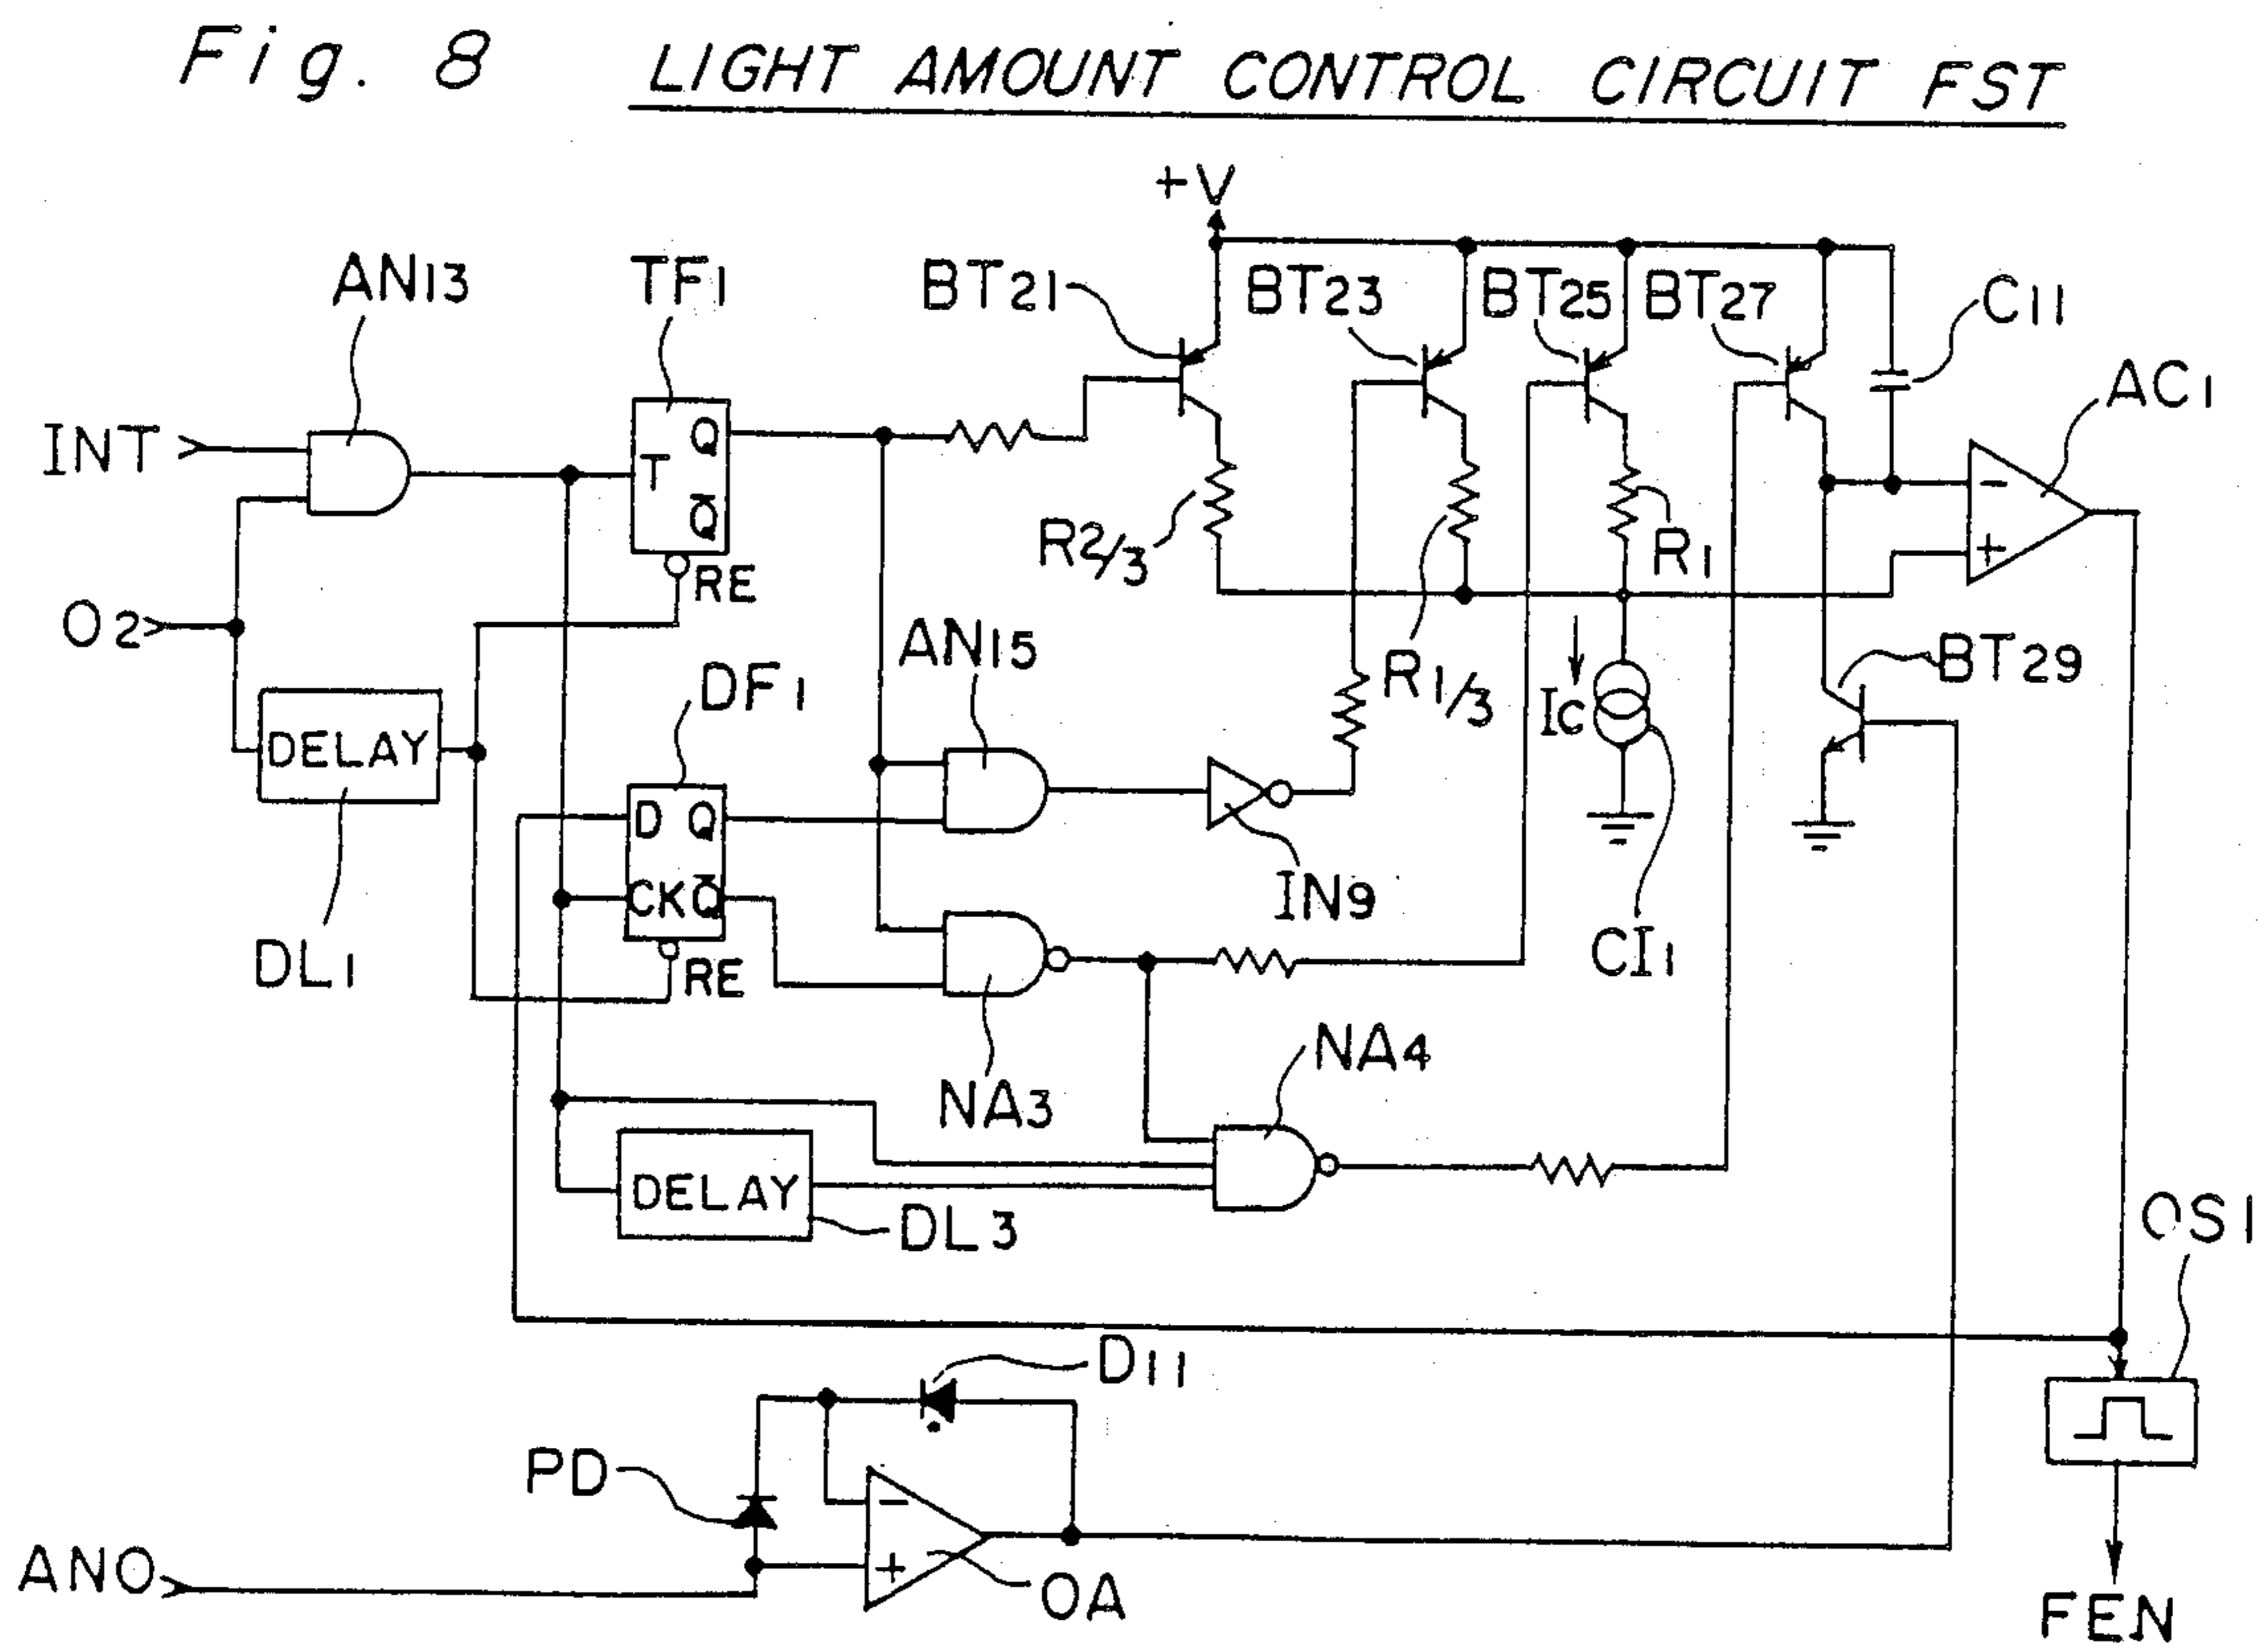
Fig. 8 LIGHT AMOUNT CONTROL CIRCUIT FST

+V
AN13
TF1
BT21
BT23
BT25
BT27
C11
AC1
INT
T
Q
$\overline{Q}$
RE
R2/3
R1/3
R1
O2
AN15
Ic
BT29
DF1
DELAY
DL1
D
Q
CK
$\overline{Q}$
RE
IN9
CI1
NA3
NA4
DELAY
DL3
OS1
D11
PD
ANO
OA
FEN